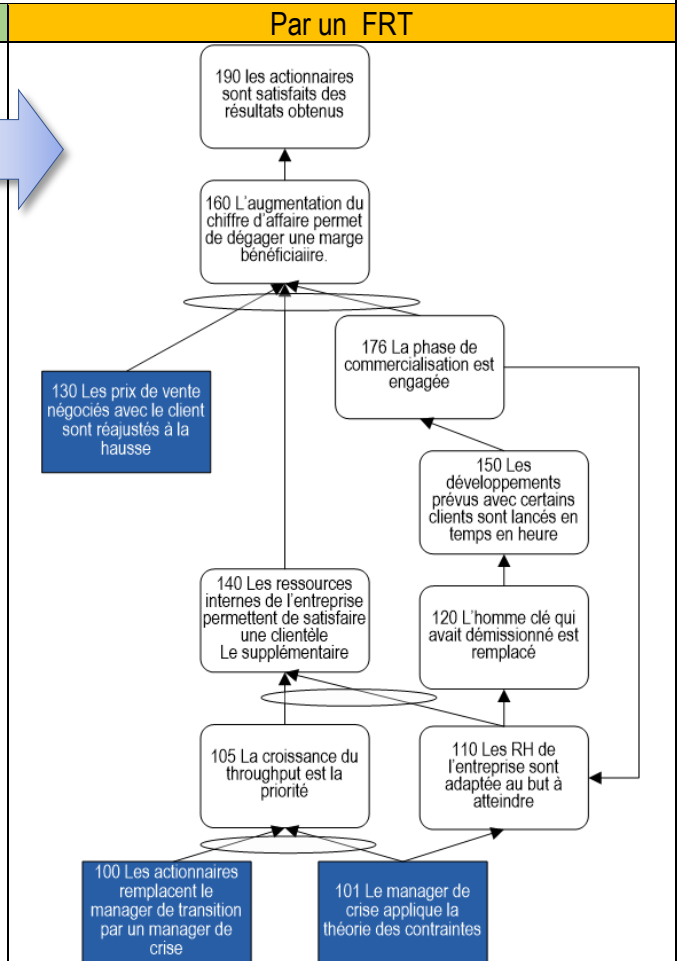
Par un FRT

190 les actionnaires sont satisfaits des résultats obtenus

160 L'augmentation du chiffre d'affaire permet de dégager une marge bénéficiaire.

176 La phase de commercialisation est engagée

130 Les prix de vente négociés avec le client sont réajustés à la hausse

150 Les développements prévus avec certains clients sont lancés en temps en heure

140 Les ressources internes de l'entreprise permettent de satisfaire une clientèle Le supplémentaire

120 L'homme clé qui avait démissionné est remplacé

105 La croissance du throughput est la priorité

110 Les RH de l'entreprise sont adaptée au but à atteindre

100 Les actionnaires remplacent le manager de transition par un manager de crise

101 Le manager de crise applique la théorie des contraintes